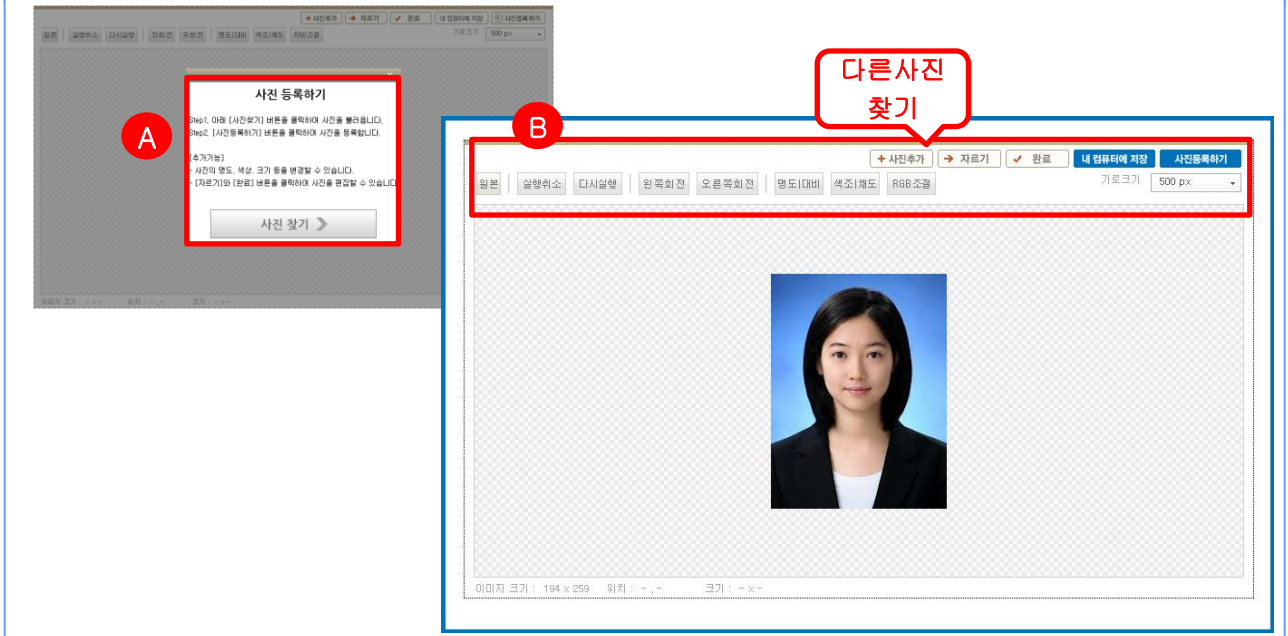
+ 사진추가 → 자르기 ✓ 완료 내 컴퓨터에 저장 사진등록하기

원본 실행취소 다시실행 좌회전 우회전 명도|대비 색조|채도 RGB조절 가로크기 500 px

A

사진 등록하기

Step1. 아래 [사진찾기] 버튼을 클릭하여 사진을 불러옵니다.
Step2. [사진등록하기] 버튼을 클릭하여 사진을 등록합니다.

[추가기능]
- 사진의 명도, 색상, 크기 등을 변경할 수 있습니다.
- [자르기]와 [완료] 버튼을 클릭하여 사진을 편집할 수 있습니다

사진 찾기 >

이미지 크기 : - x - 위치 : - , - 크기 : - x -

다른사진 찾기

B

+ 사진추가 → 자르기 ✓ 완료 내 컴퓨터에 저장 사진등록하기

원본 실행취소 다시실행 왼쪽회전 오른쪽회전 명도|대비 색조|채도 RGB조절 가로크기 500 px

이미지 크기 : 194 x 259 위치 : - , - 크기 : - x -